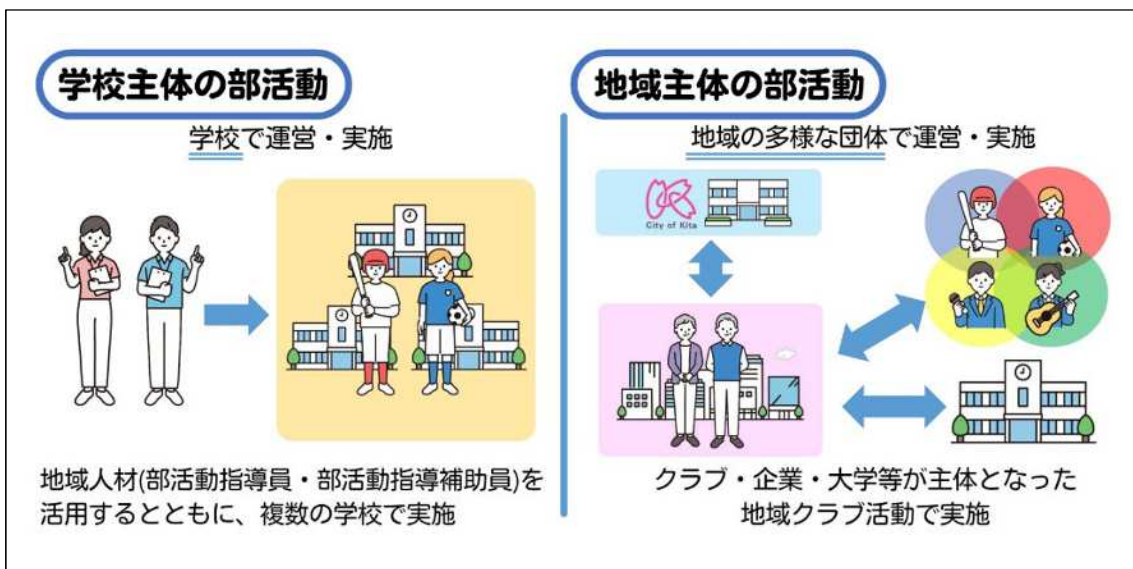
学校主体の部活動

学校で運営・実施

地域人材(部活動指導員・部活動指導補助員)を活用するとともに、複数の学校で実施

地域主体の部活動

地域の多様な団体で運営・実施

City of Kita

クラブ・企業・大学等が主体となった地域クラブ活動で実施